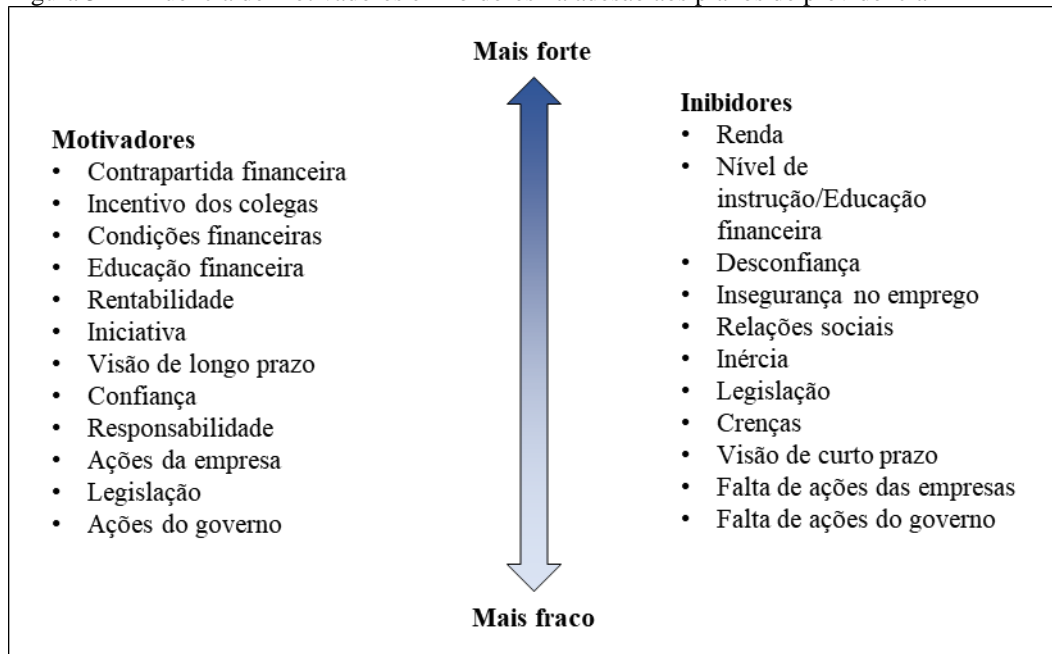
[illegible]

Mais forte

Motivadores
- Contrapartida financeira
- Incentivo dos colegas
- Condições financeiras
- Educação financeira
- Rentabilidade
- Iniciativa
- Visão de longo prazo
- Confiança
- Responsabilidade
- Ações da empresa
- Legislação
- Ações do governo

Inibidores
- Renda
- Nível de instrução/Educação financeira
- Desconfiança
- Insegurança no emprego
- Relações sociais
- Inércia
- Legislação
- Crenças
- Visão de curto prazo
- Falta de ações das empresas
- Falta de ações do governo

Mais fraco